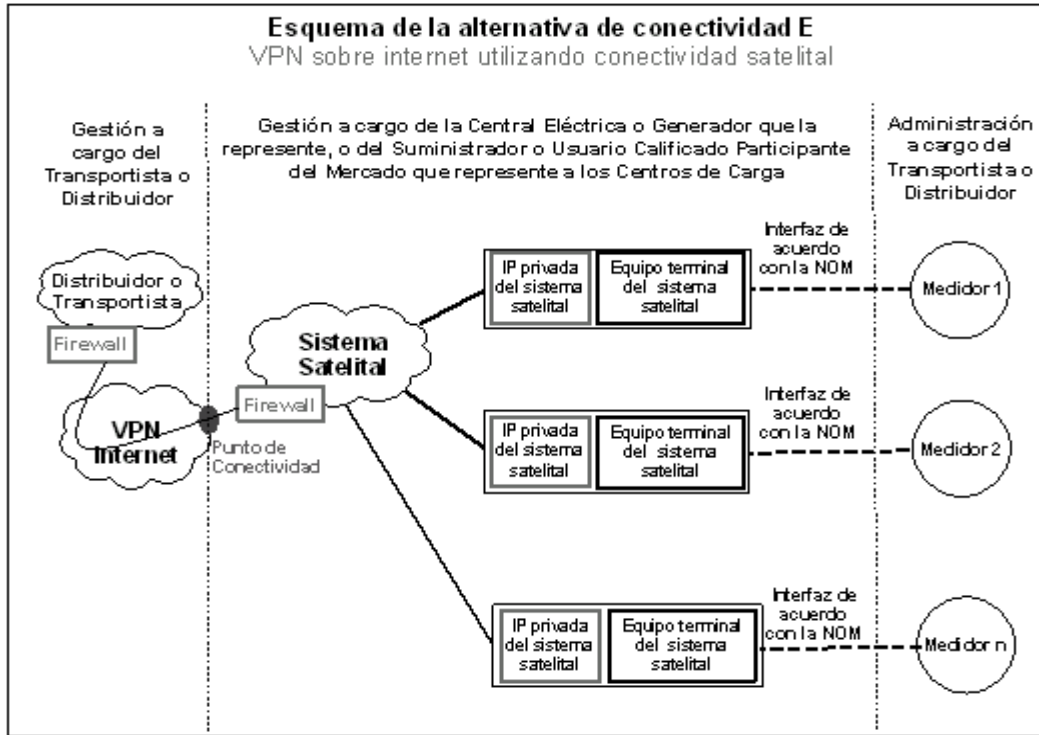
Esquema de la alternativa de conectividad E
VPN sobre internet utilizando conectividad satelital

Gestión a cargo del Transportista o Distribuidor

Gestión a cargo de la Central Eléctrica o Generador que la represente, o del Suministrador o Usuario Calificado Participante del Mercado que represente a los Centros de Carga

Administración a cargo del Transportista o Distribuidor

Distribuidor o Transportista

Firewall

VPN Internet

Punto de Conectividad

Firewall

Sistema Satelital

IP privada del sistema satelital

Equipo terminal del sistema satelital

Interfaz de acuerdo con la NOM

Medidor 1

IP privada del sistema satelital

Equipo terminal del sistema satelital

Interfaz de acuerdo con la NOM

Medidor 2

IP privada del sistema satelital

Equipo terminal del sistema satelital

Interfaz de acuerdo con la NOM

Medidor n